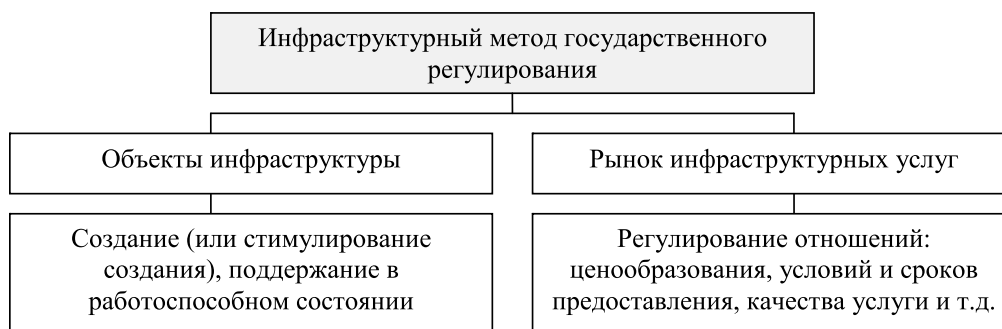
Инфраструктурный метод государственного регулирования

Объекты инфраструктуры

Рынок инфраструктурных услуг

Создание (или стимулирование создания), поддержание в работоспособном состоянии

Регулирование отношений: ценообразования, условий и сроков предоставления, качества услуги и т.д.